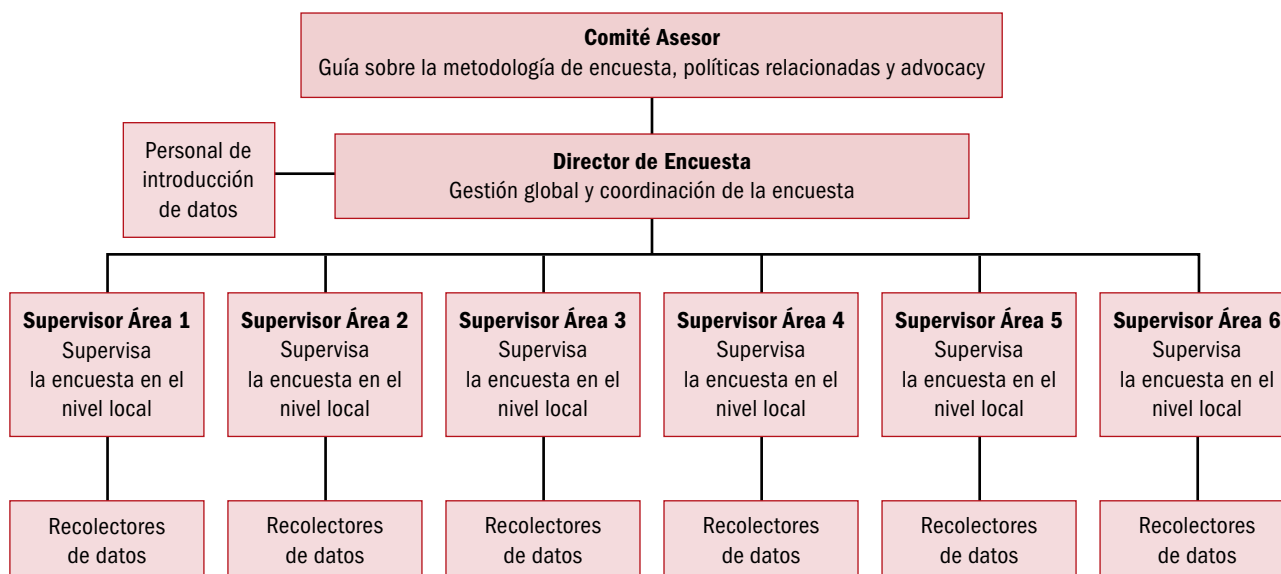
**Comité Asesor**
Guía sobre la metodología de encuesta, políticas relacionadas y advocacy

Personal de introducción de datos

**Director de Encuesta**
Gestión global y coordinación de la encuesta

**Supervisor Área 1**
Supervisa la encuesta en el nivel local

**Supervisor Área 2**
Supervisa la encuesta en el nivel local

**Supervisor Área 3**
Supervisa la encuesta en el nivel local

**Supervisor Área 4**
Supervisa la encuesta en el nivel local

**Supervisor Área 5**
Supervisa la encuesta en el nivel local

**Supervisor Área 6**
Supervisa la encuesta en el nivel local

Recolectores de datos

Recolectores de datos

Recolectores de datos

Recolectores de datos

Recolectores de datos

Recolectores de datos